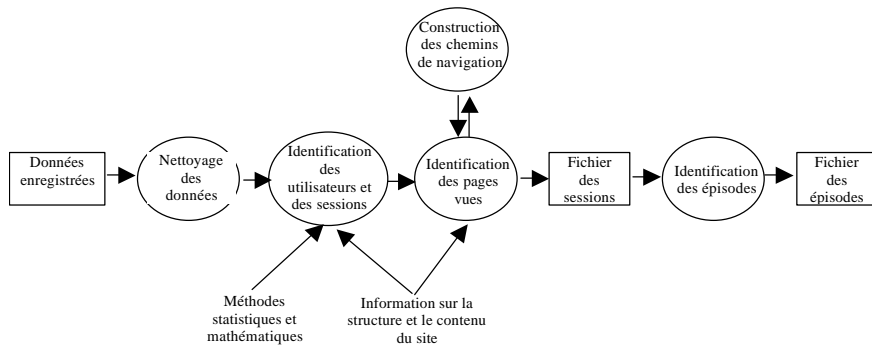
Construction des chemins de navigation

Données enregistrées

Nettoyage des données

Identification des utilisateurs et des sessions

Identification des pages vues

Fichier des sessions

Identification des épisodes

Fichier des épisodes

Méthodes statistiques et mathématiques

Information sur la structure et le contenu du site